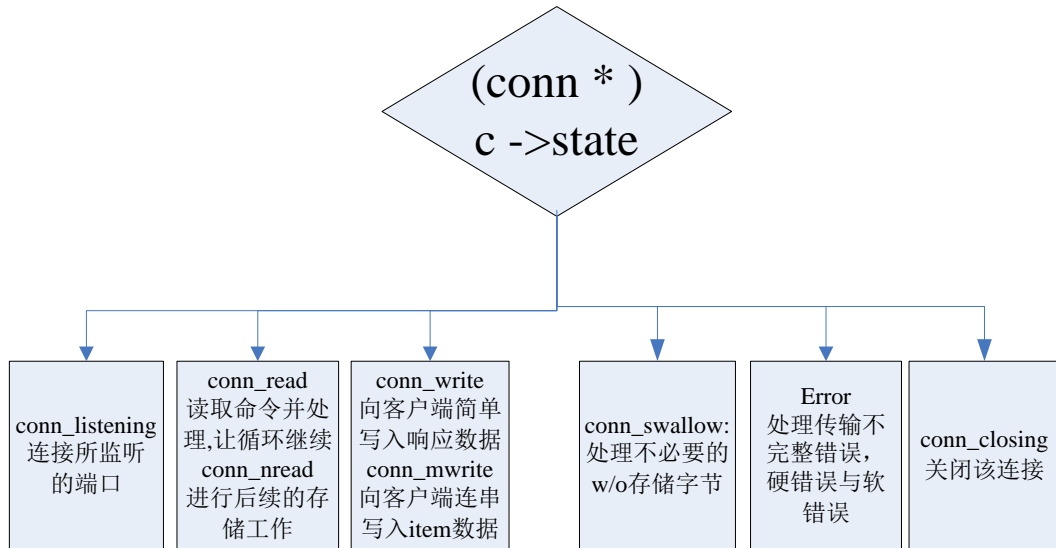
(conn * )
c ->state

conn_listening
连接所监听的端口

conn_read
读取命令并处理,让循环继续
conn_nread
进行后续的存储工作

conn_write
向客户端简单写入响应数据
conn_mwrite
向客户端连串写入item数据

conn_swallow:
处理不必要的w/o存储字节

Error
处理传输不完整错误，硬错误与软错误

conn_closing
关闭该连接